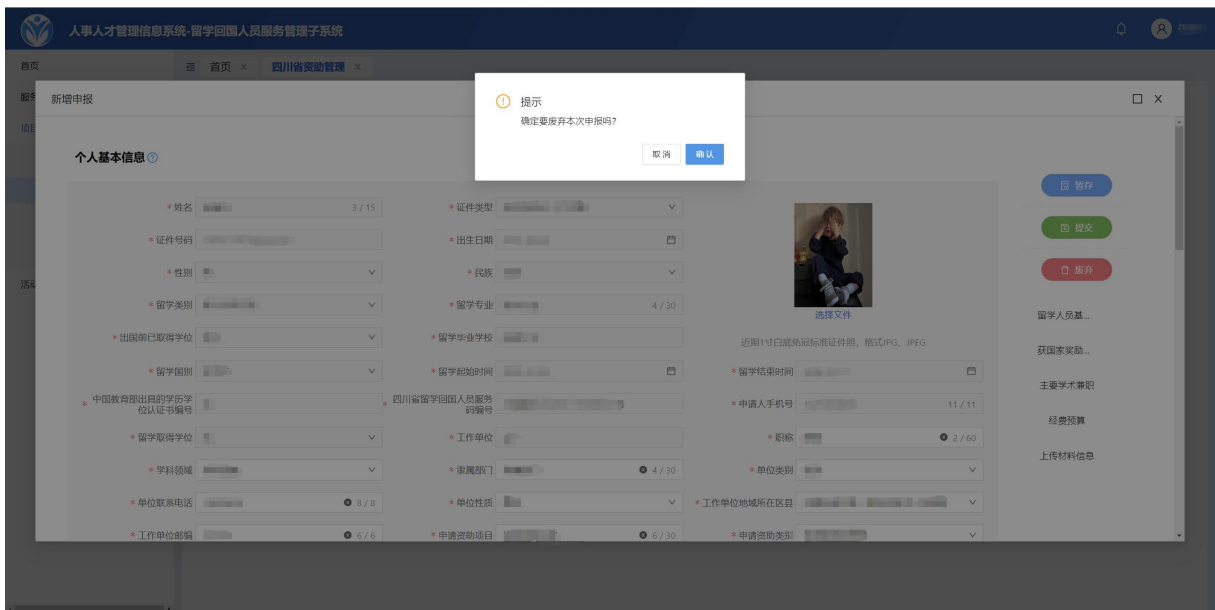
人事人才管理信息系统-留学回国人员服务管理子系统

首页
首页 ×
四川省资助管理 ×

服务
项目
活动

新增申报

提示
确定要废弃本次申报吗？
取消
确认

个人基本信息

* 姓名 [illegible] 3 / 15
* 证件类型 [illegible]
* 证件号码 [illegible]
* 出生日期 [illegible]
* 性别 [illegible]
* 民族 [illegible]
* 留学类别 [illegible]
* 留学专业 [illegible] 4 / 30
* 出国前已取得学位 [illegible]
* 留学毕业学校 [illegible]
* 留学国别 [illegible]
* 留学起始时间 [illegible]
* 留学结束时间 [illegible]
* 中国教育部出具的学历学位认证书编号 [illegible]
* 四川省留学回国人员服务码编号 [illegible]
* 申请人手机号 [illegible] 11 / 11
* 留学取得学位 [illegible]
* 工作单位 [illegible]
* 职称 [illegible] 2 / 60
* 学科领域 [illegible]
* 隶属部门 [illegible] 4 / 30
* 单位类别 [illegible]
* 单位联系电话 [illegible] 8 / 8
* 单位性质 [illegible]
* 工作单位地域所在区县 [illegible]
* 工作单位邮编 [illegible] 6 / 6
* 申请资助项目 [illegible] 6 / 30
* 申请资助类别 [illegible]

选择文件
近期1寸白底免冠标准证件照，格式JPG、JPEG

暂存
提交
废弃

留学人员基...
获国家奖励...
主要学术兼职
经费预算
上传材料信息